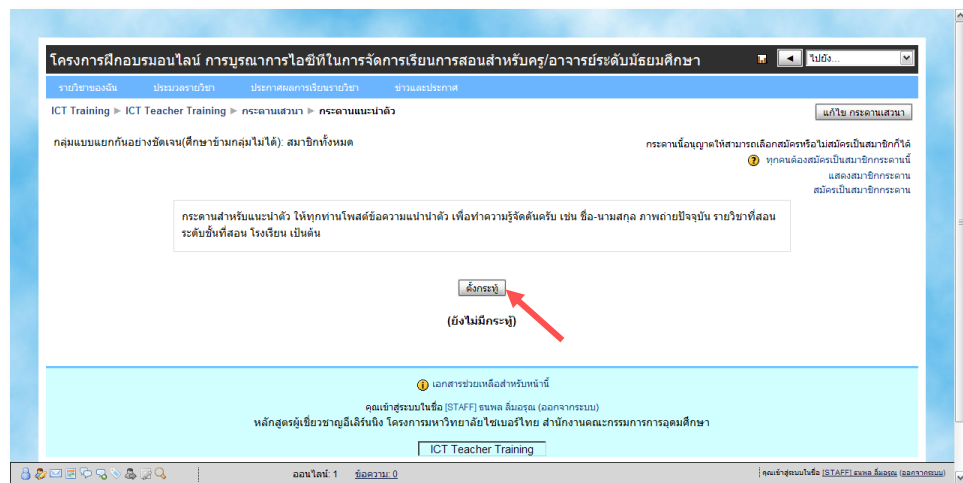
โครงการฝึกอบรมออนไลน์ การบูรณาการไอซีทีในการจัดการเรียนการสอนสำหรับครู/อาจารย์ระดับมัธยมศึกษา

ไปยัง...

รายวิชาของฉัน ประมวลรายวิชา ประกาศผลการเรียนรายวิชา ข่าวและประกาศ

ICT Training ▶ ICT Teacher Training ▶ กระดานเสวนา ▶ กระดานแนะนำตัว

แก้ไข กระดานเสวนา

กลุ่มแบบแยกกันอย่างชัดเจน(ศึกษาข้ามกลุ่มไม่ได้): สมาชิกทั้งหมด

กระดานนี้อนุญาตให้สามารถเลือกสมัครหรือไม่สมัครเป็นสมาชิกก็ได้
ทุกคนต้องสมัครเป็นสมาชิกกระดานนี้
แสดงสมาชิกกระดาน
สมัครเป็นสมาชิกกระดาน

กระดานสำหรับแนะนำตัว ให้ทุกท่านโพสต์ข้อความแนำนำตัว เพื่อทำความรู้จัดต้นครับ เช่น ชื่อ-นามสกุล ภาพถ่ายปัจจุบัน รายวิชาที่สอน ระดับชั้นที่สอน โรงเรียน เป็นต้น

ตั้งกระทู้

(ยังไม่มีกระทู้)

เอกสารช่วยเหลือสำหรับหน้านี้

คุณเข้าสู่ระบบในชื่อ [STAFF] ธนพล ลิ้มอรุณ (ออกจากระบบ)
หลักสูตรผู้เชี่ยวชาญอีเลิร์นนิ่ง โครงการมหาวิทยาลัยไซเบอร์ไทย สำนักงานคณะกรรมการการอุดมศึกษา

ICT Teacher Training

ออนไลน์: 1 ข้อความ: 0

คุณเข้าสู่ระบบในชื่อ [STAFF] ธนพล ลิ้มอรุณ (ออกจากระบบ)